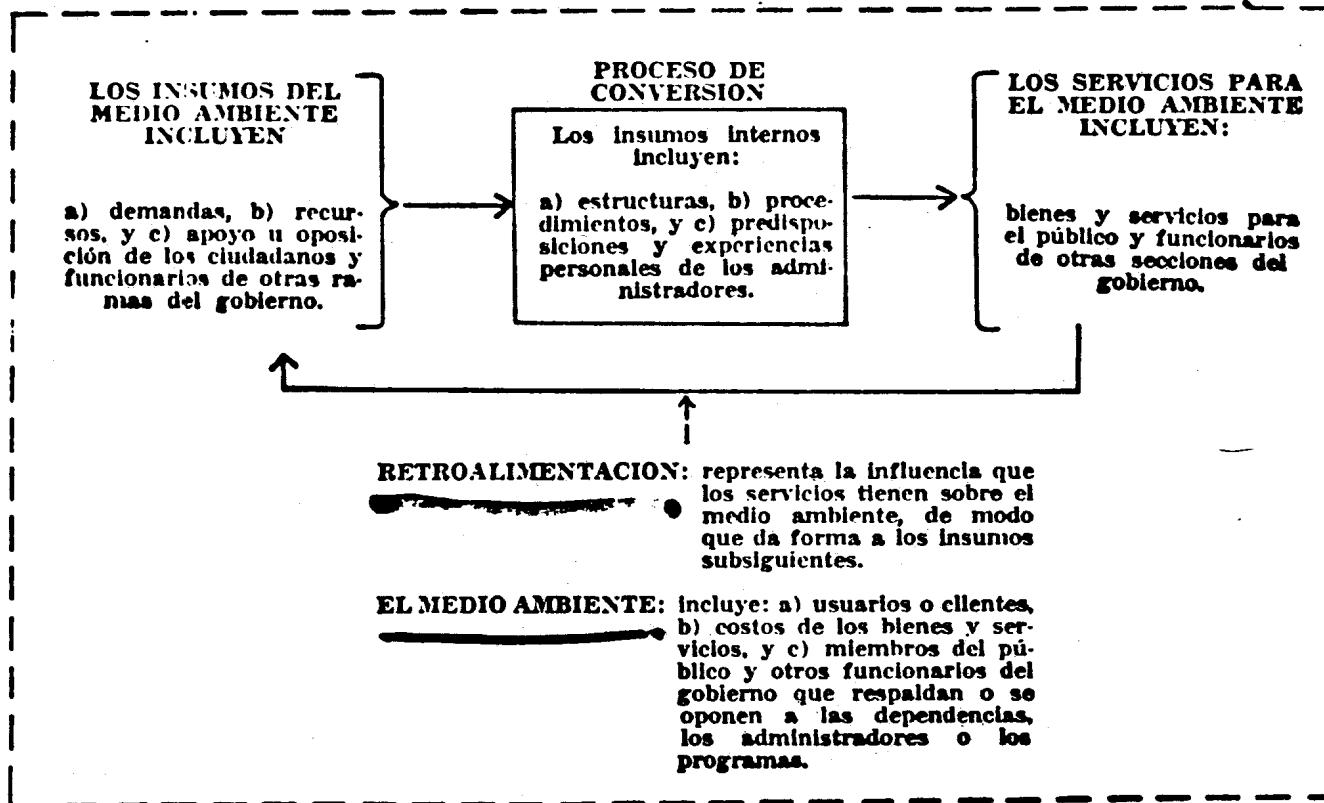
LOS INSUMOS DEL MEDIO AMBIENTE INCLUYEN

a) demandas, b) recursos, y c) apoyo u oposición de los ciudadanos y funcionarios de otras ramas del gobierno.

PROCESO DE CONVERSION

Los insumos internos incluyen:

a) estructuras, b) procedimientos, y c) predisposiciones y experiencias personales de los administradores.

LOS SERVICIOS PARA EL MEDIO AMBIENTE INCLUYEN:

bienes y servicios para el público y funcionarios de otras secciones del gobierno.

RETROALIMENTACION: representa la influencia que los servicios tienen sobre el medio ambiente, de modo que da forma a los insumos subsiguientes.

EL MEDIO AMBIENTE: incluye: a) usuarios o clientes, b) costos de los bienes y servicios, y c) miembros del público y otros funcionarios del gobierno que respaldan o se oponen a las dependencias, los administradores o los programas.